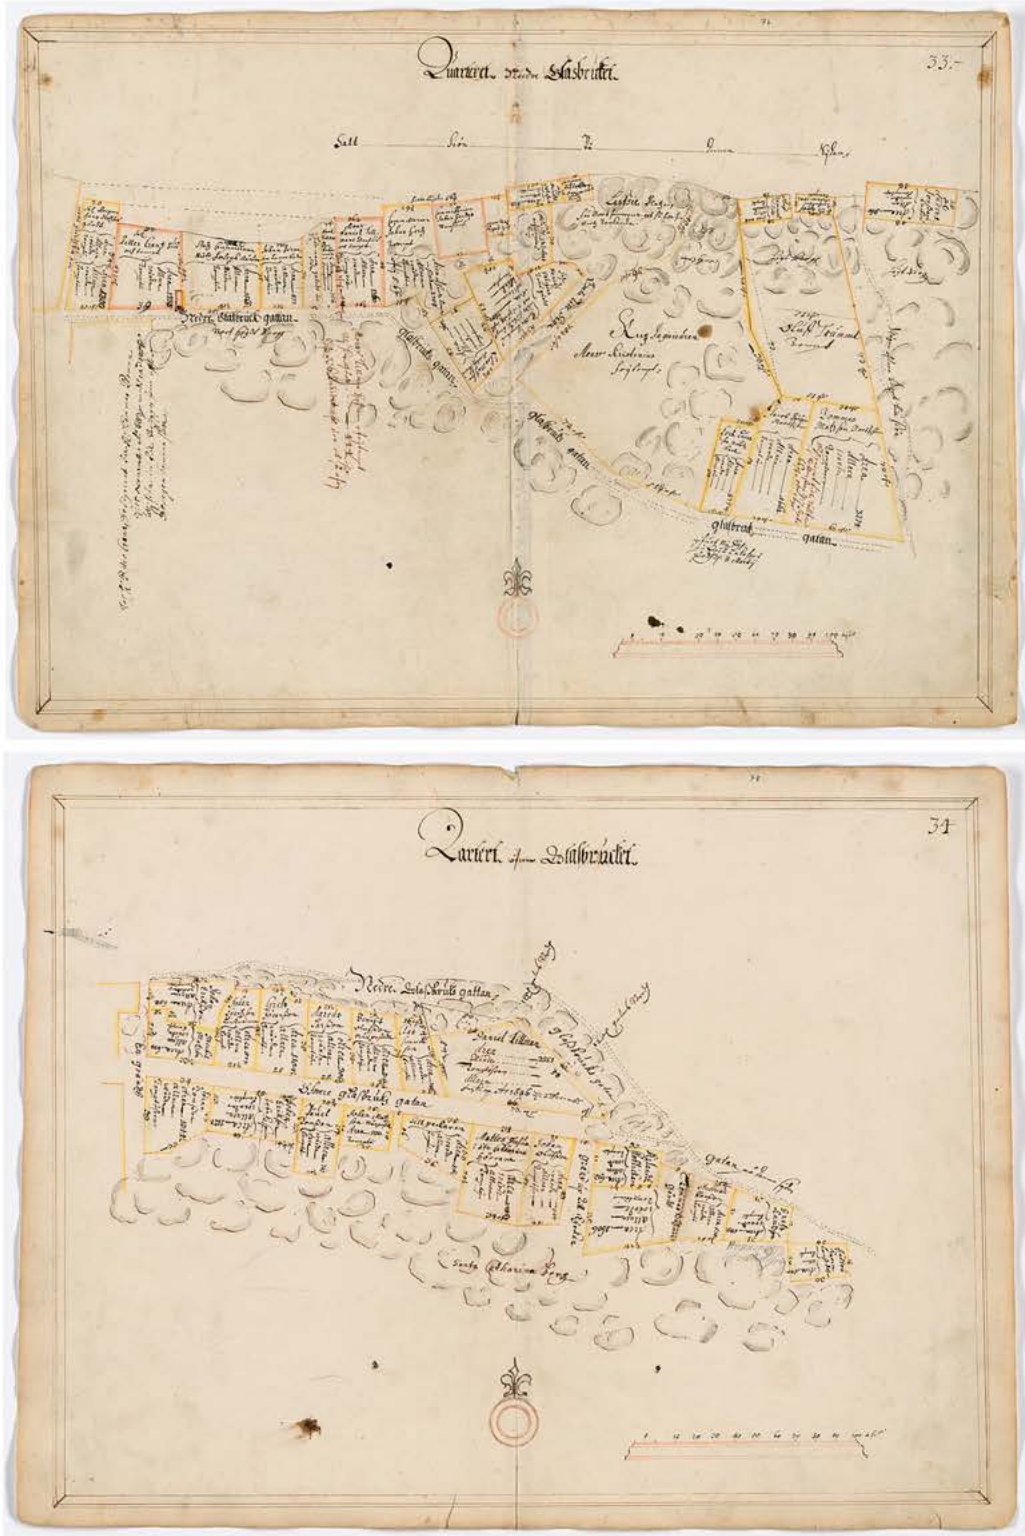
Quarteret Nedre Glasbruket

33.-

Salt Siön

Nedre Glasbruck gatan

Glasbruck gatan

Glasbruck gatan

Glasbruck gatan

0 10 20 30 40 50 60 70 80 90 100 aln

Qvartert Öfwre Glasbrucket

34

Nedre Glasbruks gatan

Öfwre Glasbruks gatan

Daniel Lillman

Santa Catharina Berg

gatan

0 10 20 30 40 50 60 70 80 90 100 aln